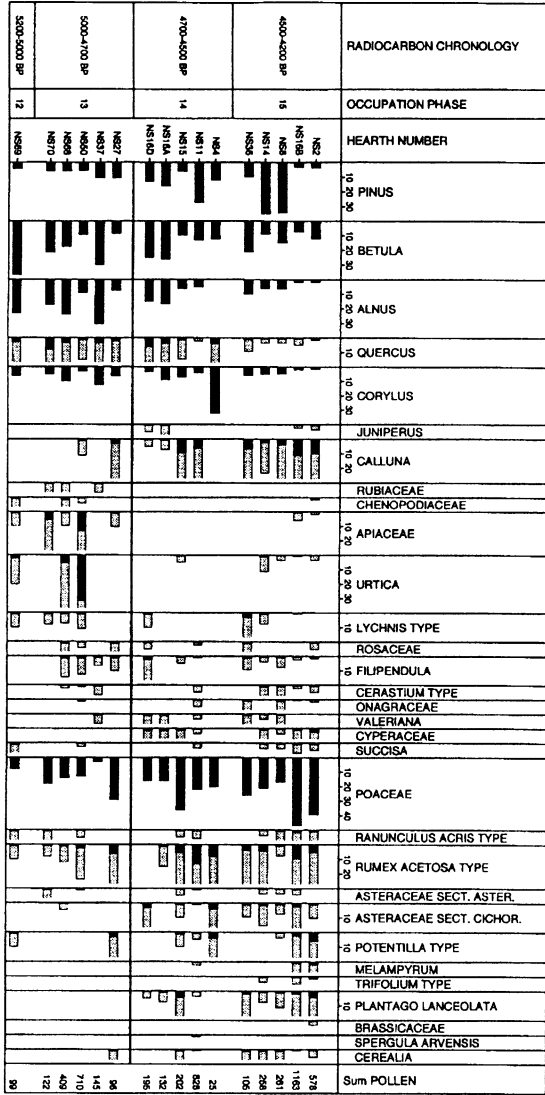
RADIOCARBON CHRONOLOGY

5200-5000 BP

5000-4700 BP

4700-4500 BP

4500-4200 BP

OCCUPATION PHASE

12

13

14

15

HEARTH NUMBER

NS69

NS70

NS68

NS60

NS37

NS27

NS18D

NS18A

NS15

NS11

NS4

NS36

NS14

NS8

NS16B

NS2

10 20 30 PINUS

10 20 30 BETULA

10 20 30 ALNUS

10 QUERCUS

10 20 30 CORYLUS

JUNIPERUS

10 20 CALLUNA

RUBIACEAE

CHENOPODIACEAE

10 20 APIACEAE

10 20 30 URTICA

10 LYCHNIS TYPE

ROSACEAE

10 FILIPENDULA

CERASTIUM TYPE

ONAGRACEAE

VALERIANA

CYPERACEAE

SUCCISA

10 20 30 40 POACEAE

RANUNCULUS ACRIS TYPE

10 20 RUMEX ACETOSA TYPE

ASTERACEAE SECT. ASTER.

10 ASTERACEAE SECT. CICHOR.

10 POTENTILLA TYPE

MELAMPYRUM

TRIFOLIUM TYPE

10 PLANTAGO LANCEOLATA

BRASSICACEAE

SPERGULA ARVENSIS

CEREALIA

Sum POLLEN

98

122

409

710

145

98

196

132

202

828

25

106

268

261

1163

578